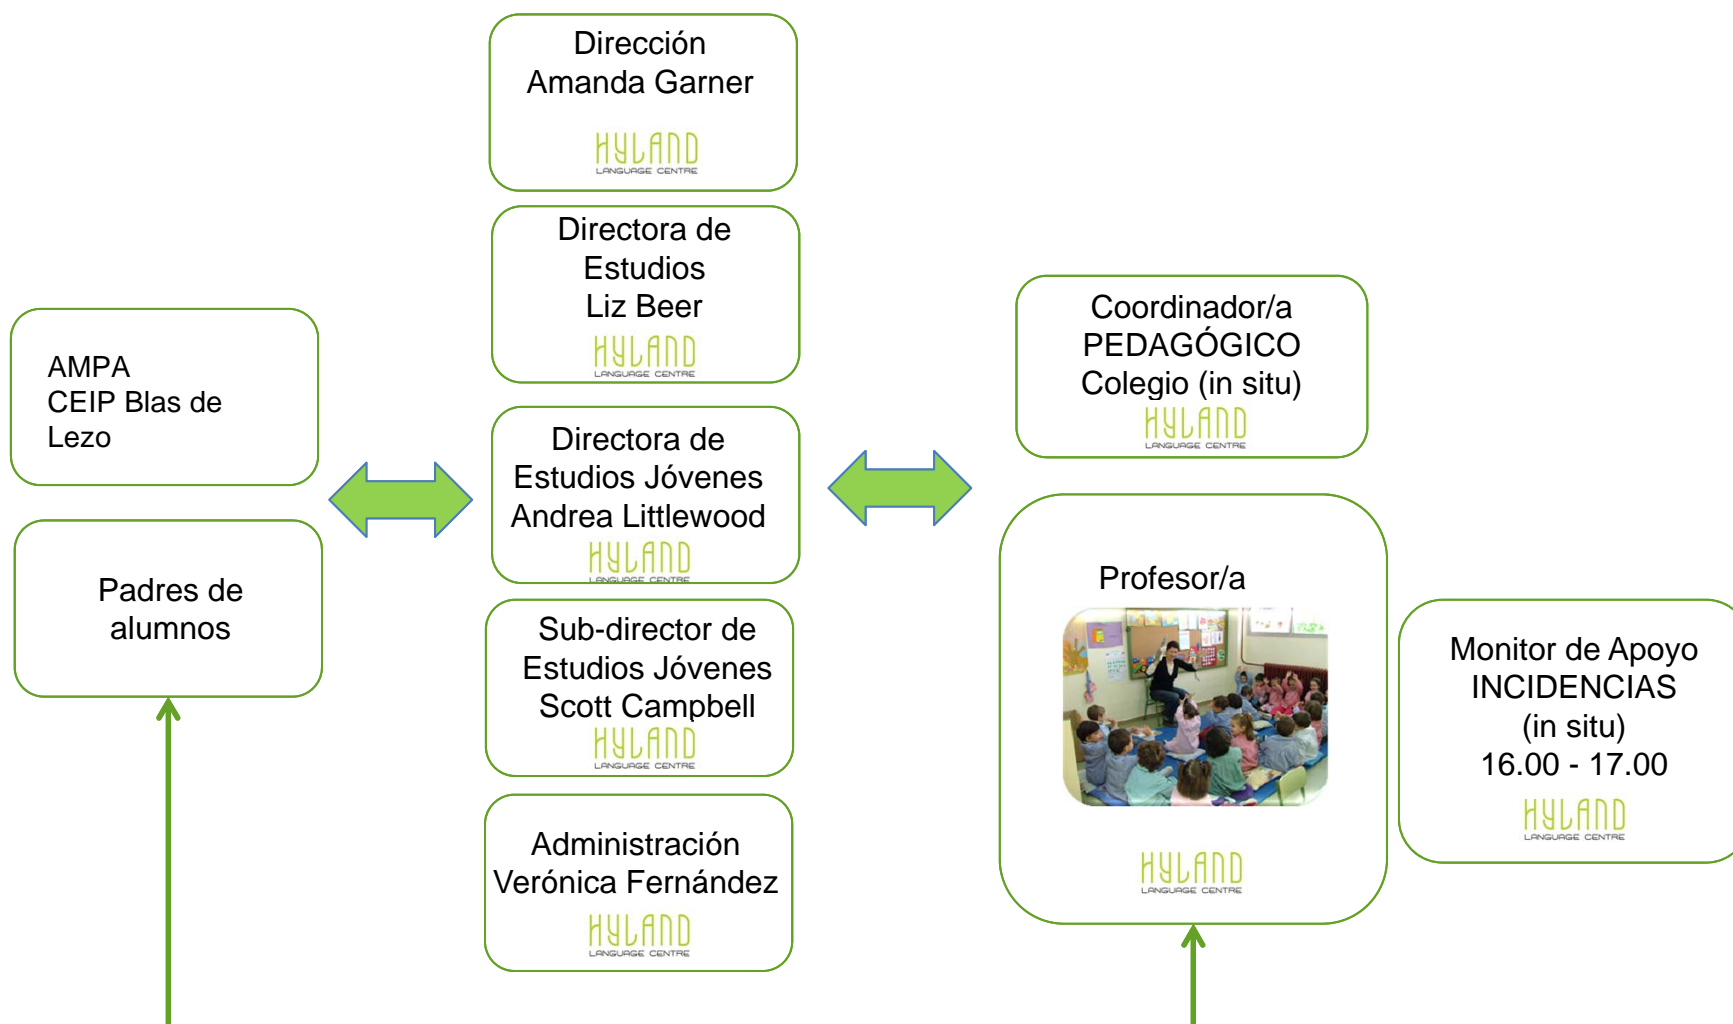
Dirección
Amanda Garner
HYLAND
LANGUAGE CENTRE

Directora de Estudios
Liz Beer
HYLAND
LANGUAGE CENTRE

Directora de Estudios Jóvenes
Andrea Littlewood
HYLAND
LANGUAGE CENTRE

Sub-director de Estudios Jóvenes
Scott Campbell
HYLAND
LANGUAGE CENTRE

Administración
Verónica Fernández
HYLAND
LANGUAGE CENTRE

AMPA
CEIP Blas de Lezo

Padres de alumnos

Coordinador/a
PEDAGÓGICO
Colegio (in situ)
HYLAND
LANGUAGE CENTRE

Profesor/a
HYLAND
LANGUAGE CENTRE

Monitor de Apoyo
INCIDENCIAS
(in situ)
16.00 - 17.00
HYLAND
LANGUAGE CENTRE